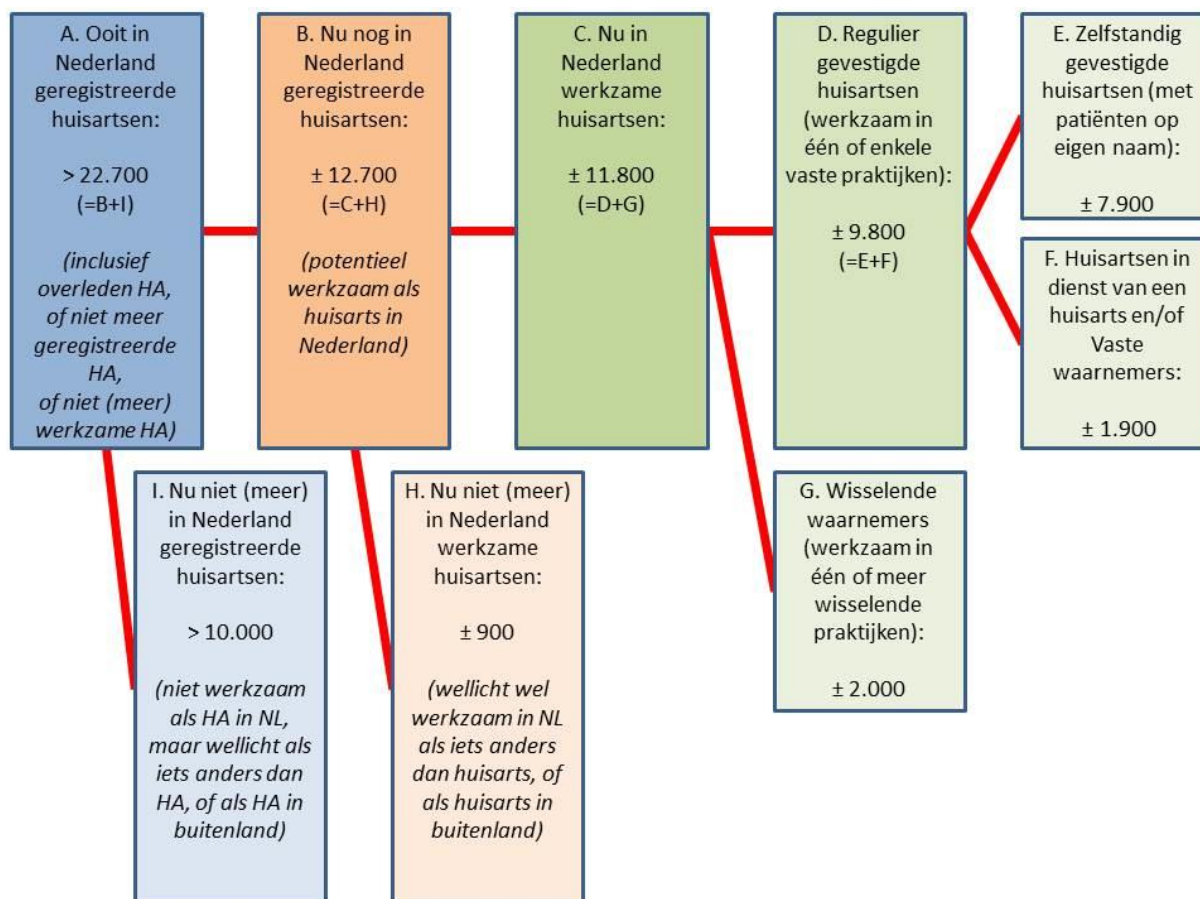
A. Ooit in Nederland geregistreerde huisartsen:

> 22.700
(=B+I)

(inclusief overleden HA, of niet meer geregistreerde HA, of niet (meer) werkzame HA)

B. Nu nog in Nederland geregistreerde huisartsen:

± 12.700
(=C+H)

(potentieel werkzaam als huisarts in Nederland)

C. Nu in Nederland werkzame huisartsen:

± 11.800
(=D+G)

D. Regulier gevestigde huisartsen (werkzaam in één of enkele vaste praktijken):

± 9.800
(=E+F)

E. Zelfstandig gevestigde huisartsen (met patiënten op eigen naam):

± 7.900

F. Huisartsen in dienst van een huisarts en/of Vaste waarnemers:

± 1.900

I. Nu niet (meer) in Nederland geregistreerde huisartsen:

> 10.000

(niet werkzaam als HA in NL, maar wellicht als iets anders dan HA, of als HA in buitenland)

H. Nu niet (meer) in Nederland werkzame huisartsen:

± 900

(wellicht wel werkzaam in NL als iets anders dan huisarts, of als huisarts in buitenland)

G. Wisselende waarnemers (werkzaam in één of meer wisselende praktijken):

± 2.000